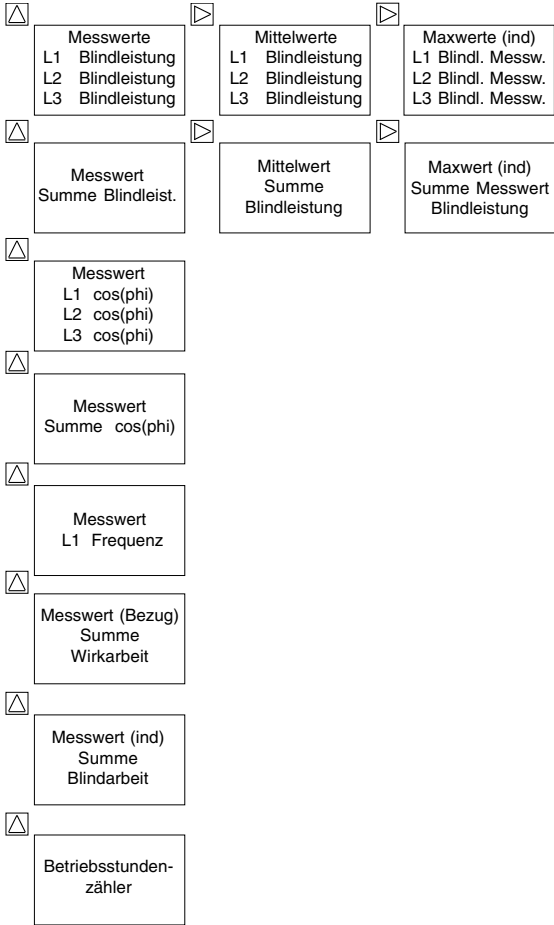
△ Messwerte
L1 Blindleistung
L2 Blindleistung
L3 Blindleistung

▷ Mittelwerte
L1 Blindleistung
L2 Blindleistung
L3 Blindleistung

▷ Maxwerte (ind)
L1 Blindl. Messw.
L2 Blindl. Messw.
L3 Blindl. Messw.

△ Messwert
Summe Blindleist.

▷ Mittelwert
Summe
Blindleistung

▷ Maxwert (ind)
Summe Messwert
Blindleistung

△ Messwert
L1 cos(phi)
L2 cos(phi)
L3 cos(phi)

△ Messwert
Summe cos(phi)

△ Messwert
L1 Frequenz

△ Messwert (Bezug)
Summe
Wirkarbeit

△ Messwert (ind)
Summe
Blindarbeit

△ Betriebsstundenzähler